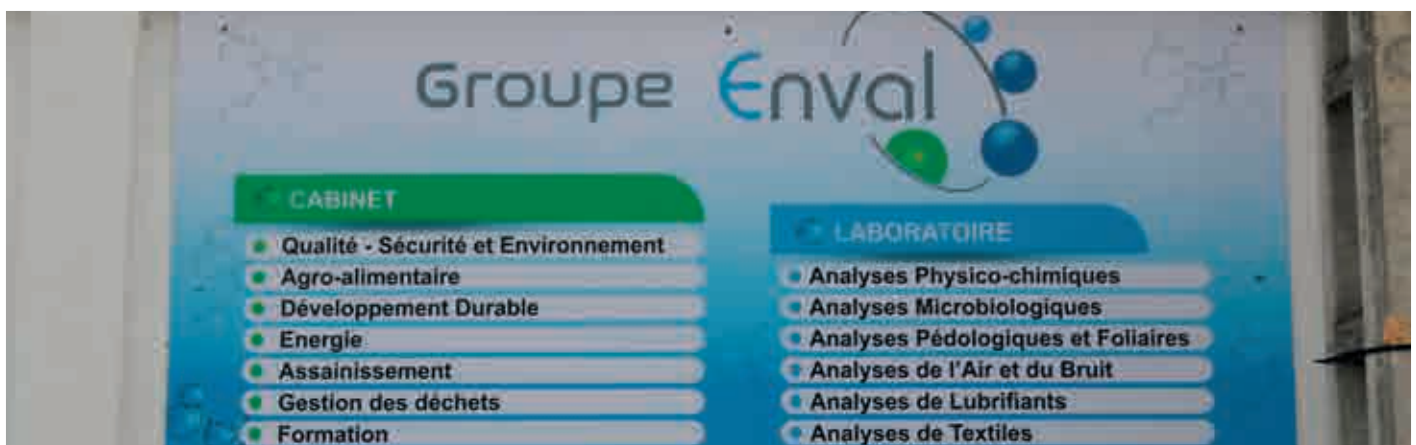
Groupe Enval

CABINET

Qualité - Sécurité et Environnement
Agro-alimentaire
Développement Durable
Energie
Assainissement
Gestion des déchets
Formation

LABORATOIRE

Analyses Physico-chimiques
Analyses Microbiologiques
Analyses Pédologiques et Foliaires
Analyses de l'Air et du Bruit
Analyses de Lubrifiants
Analyses de Textiles